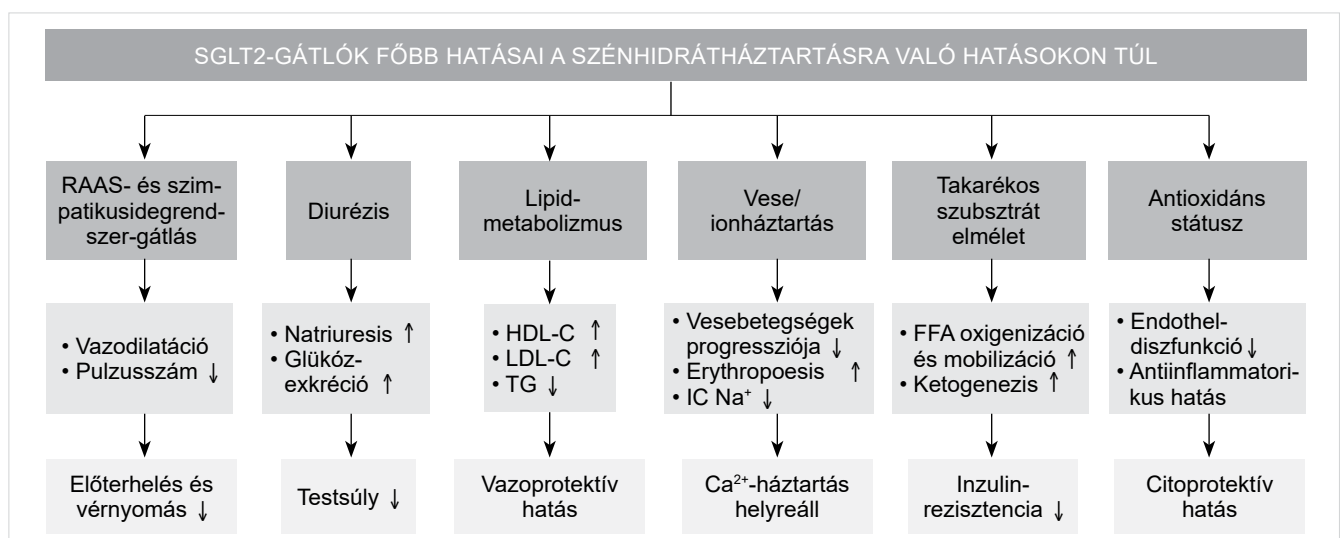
SGLT2-GÁTLÓK FŐBB HATÁSAI A SZÉNHIDRÁTHÁZTARTÁSRA VALÓ HATÁSOKON TÚL

RAAS- és szimpatikusidegrendszer-gátlás

• Vazodilatáció
• Pulzusszám ↓

Előterhelés és vérnyomás ↓

Diurézis

• Natriuresis ↑
• Glükózexkréció ↑

Testsúly ↓

Lipidmetabolizmus

• HDL-C ↑
• LDL-C ↑
• TG ↓

Vazoprotektív hatás

Vese/ionháztartás

• Vesebetegségek progressziója ↓
• Erythropoesis ↑
• IC $Na^+$ ↓

$Ca^{2+}$-háztartás helyreáll

Takarékos szubsztrát elmélet

• FFA oxigenizáció és mobilizáció ↑
• Ketogenezis ↑

Inzulinrezisztencia ↓

Antioxidáns státusz

• Endotheldiszfunkció ↓
• Antiinflammatorikus hatás

Citoprotektív hatás